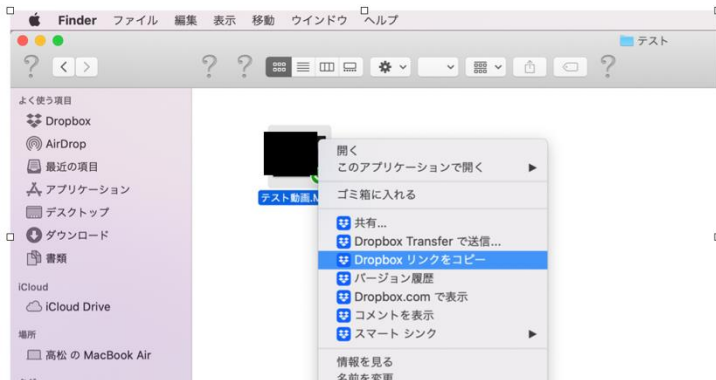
Finder ファイル 編集 表示 移動 ウインドウ ヘルプ

テスト

よく使う項目
Dropbox
AirDrop
最近の項目
アプリケーション
デスクトップ
ダウンロード
書類

iCloud
iCloud Drive

場所
高松 の MacBook Air

テスト動画.M

開く
このアプリケーションで開く
ゴミ箱に入れる
共有...
Dropbox Transfer で送信...
Dropbox リンクをコピー
バージョン履歴
Dropbox.com で表示
コメントを表示
スマート シンク
情報を見る
名前を変更